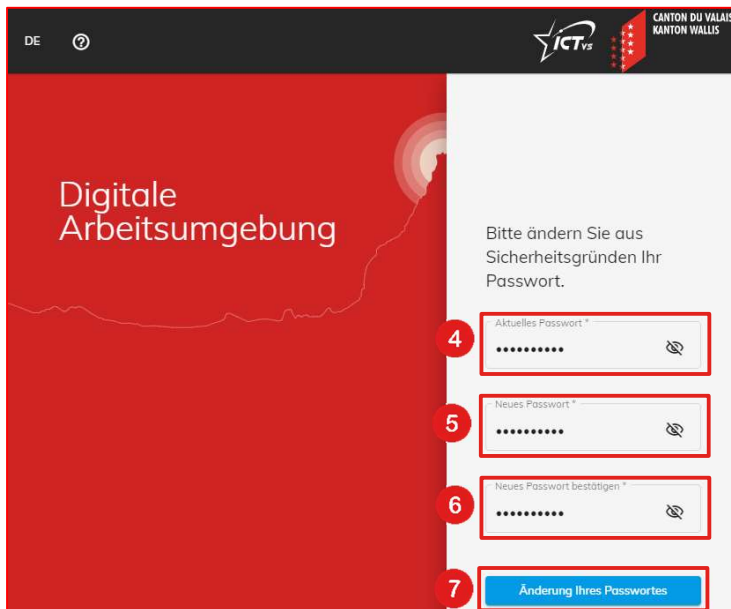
DE ?

ICT VS CANTON DU VALAIS KANTON WALLIS

Digitale Arbeitsumgebung

Bitte ändern Sie aus Sicherheitsgründen Ihr Passwort.

4 Aktuelles Passwort *
••••••••••

5 Neues Passwort *
••••••••••

6 Neues Passwort bestätigen *
••••••••••

7 Änderung Ihres Passwortes